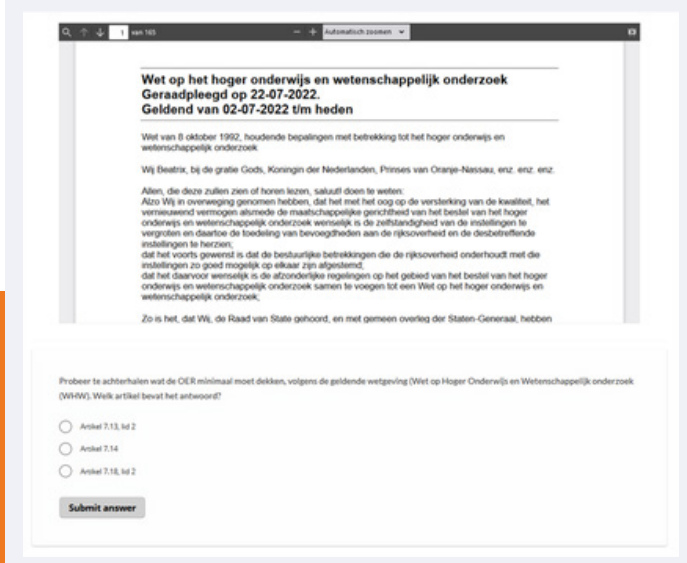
1 van 165 — + Automatisch zoomen

Wet op het hoger onderwijs en wetenschappelijk onderzoek
Geraadpleegd op 22-07-2022.
Geldend van 02-07-2022 t/m heden

Wet van 8 oktober 1992, houdende bepalingen met betrekking tot het hoger onderwijs en wetenschappelijk onderzoek

Wij Beatrix, bij de gratie Gods, Koningin der Nederlanden, Prinses van Oranje-Nassau, enz. enz. enz.

Allen, die deze zullen zien of horen lezen, saluut! doen te weten:
Alzo Wij in overweging genomen hebben, dat het met het oog op de versterking van de kwaliteit, het vernieuwend vermogen alsmede de maatschappelijke gerichtheid van het bestel van het hoger onderwijs en wetenschappelijk onderzoek wenselijk is de zelfstandigheid van de instellingen te vergroten en daartoe de toedeling van bevoegdheden aan de rijksoverheid en de desbetreffende instellingen te herzien;
dat het voorts gewenst is dat de bestuurlijke betrekkingen die de rijksoverheid onderhoudt met die instellingen zo goed mogelijk op elkaar zijn afgestemd;
dat het daarvoor wenselijk is de afzonderlijke regelingen op het gebied van het bestel van het hoger onderwijs en wetenschappelijk onderzoek samen te voegen tot een Wet op het hoger onderwijs en wetenschappelijk onderzoek;

Zo is het, dat Wij, de Raad van State gehoord, en met gemeen overleg der Staten-Generaal, hebben

Probeer te achterhalen wat de OER minimaal moet dekken, volgens de geldende wetgeving (Wet op Hoger Onderwijs en Wetenschappelijk onderzoek (WHW). Welk artikel bevat het antwoord?

Artikel 7.13, lid 2

Artikel 7.14

Artikel 7.18, lid 2

Submit answer